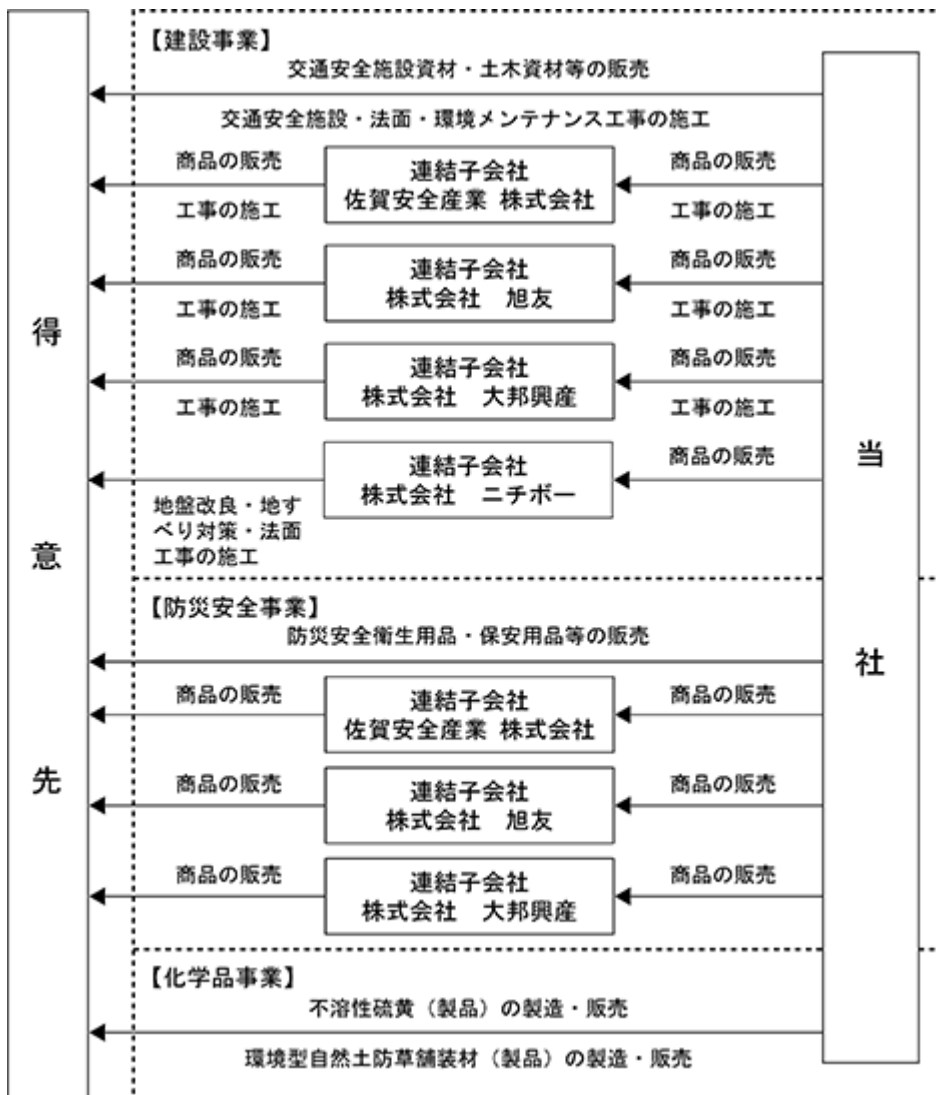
得
意
先

【建設事業】
交通安全施設資材・土木資材等の販売
交通安全施設・法面・環境メンテナンス工事の施工

商品の販売
工事の施工
連結子会社
佐賀安全産業 株式会社
商品の販売
工事の施工

商品の販売
工事の施工
連結子会社
株式会社　旭友
商品の販売
工事の施工

商品の販売
工事の施工
連結子会社
株式会社　大邦興産
商品の販売
工事の施工

連結子会社
株式会社　ニチボー
商品の販売
地盤改良・地すべり対策・法面工事の施工

【防災安全事業】
防災安全衛生用品・保安用品等の販売

商品の販売
連結子会社
佐賀安全産業 株式会社
商品の販売

商品の販売
連結子会社
株式会社　旭友
商品の販売

商品の販売
連結子会社
株式会社　大邦興産
商品の販売

【化学品事業】
不溶性硫黄（製品）の製造・販売
環境型自然土防草舗装材（製品）の製造・販売

当
社